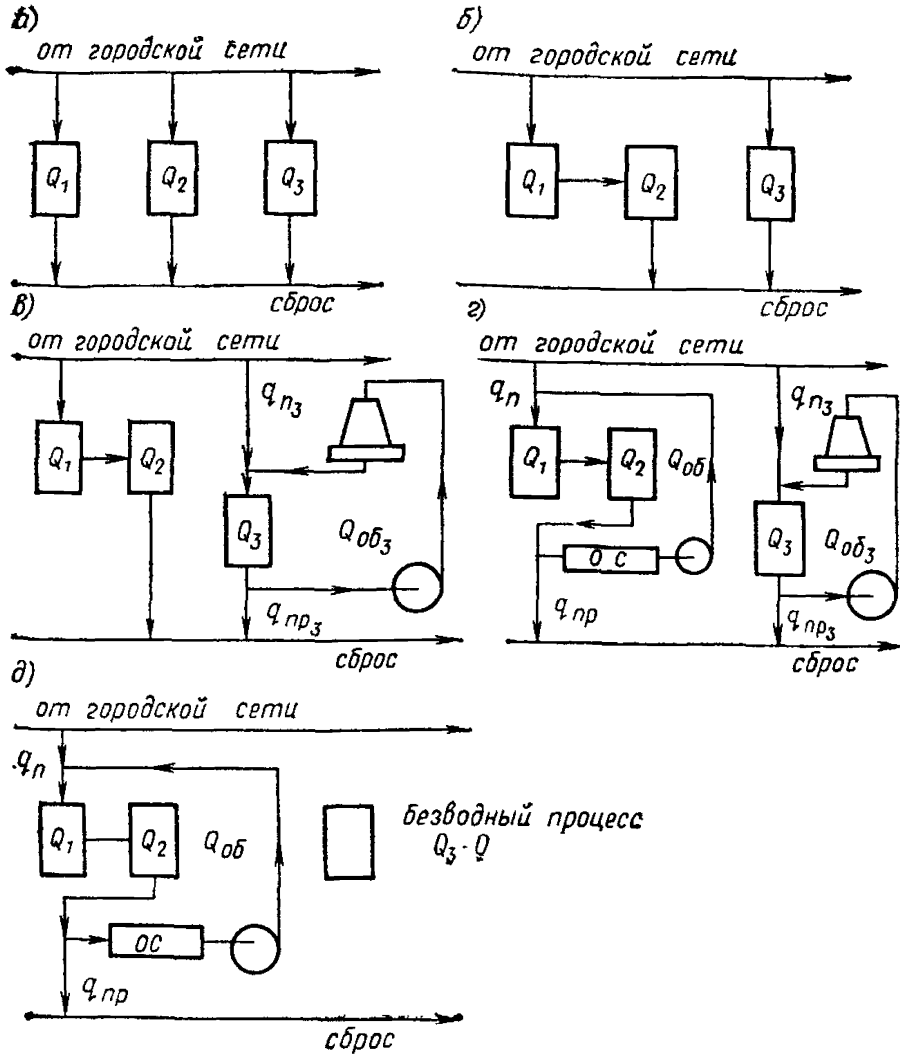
а)
от городской сети
$Q_1$ $Q_2$ $Q_3$
сброс

б)
от городской сети
$Q_1$ $Q_2$ $Q_3$
сброс

в)
от городской сети
$Q_1$ $Q_2$
$q_{n_3}$
$Q_3$
$Q_{об_3}$
$q_{пр_3}$
сброс

г)
от городской сети
$q_n$
$Q_1$ $Q_2$
$Q_{об}$
$q_{n_3}$
$Q_3$
$Q_{об_3}$
О С
$q_{пр}$
$q_{пр_3}$
сброс

д)
от городской сети
$q_n$
$Q_1$ $Q_2$
$Q_{об}$
безводный процесс
$Q_3 \cdot 0$
ОС
$q_{пр}$
сброс